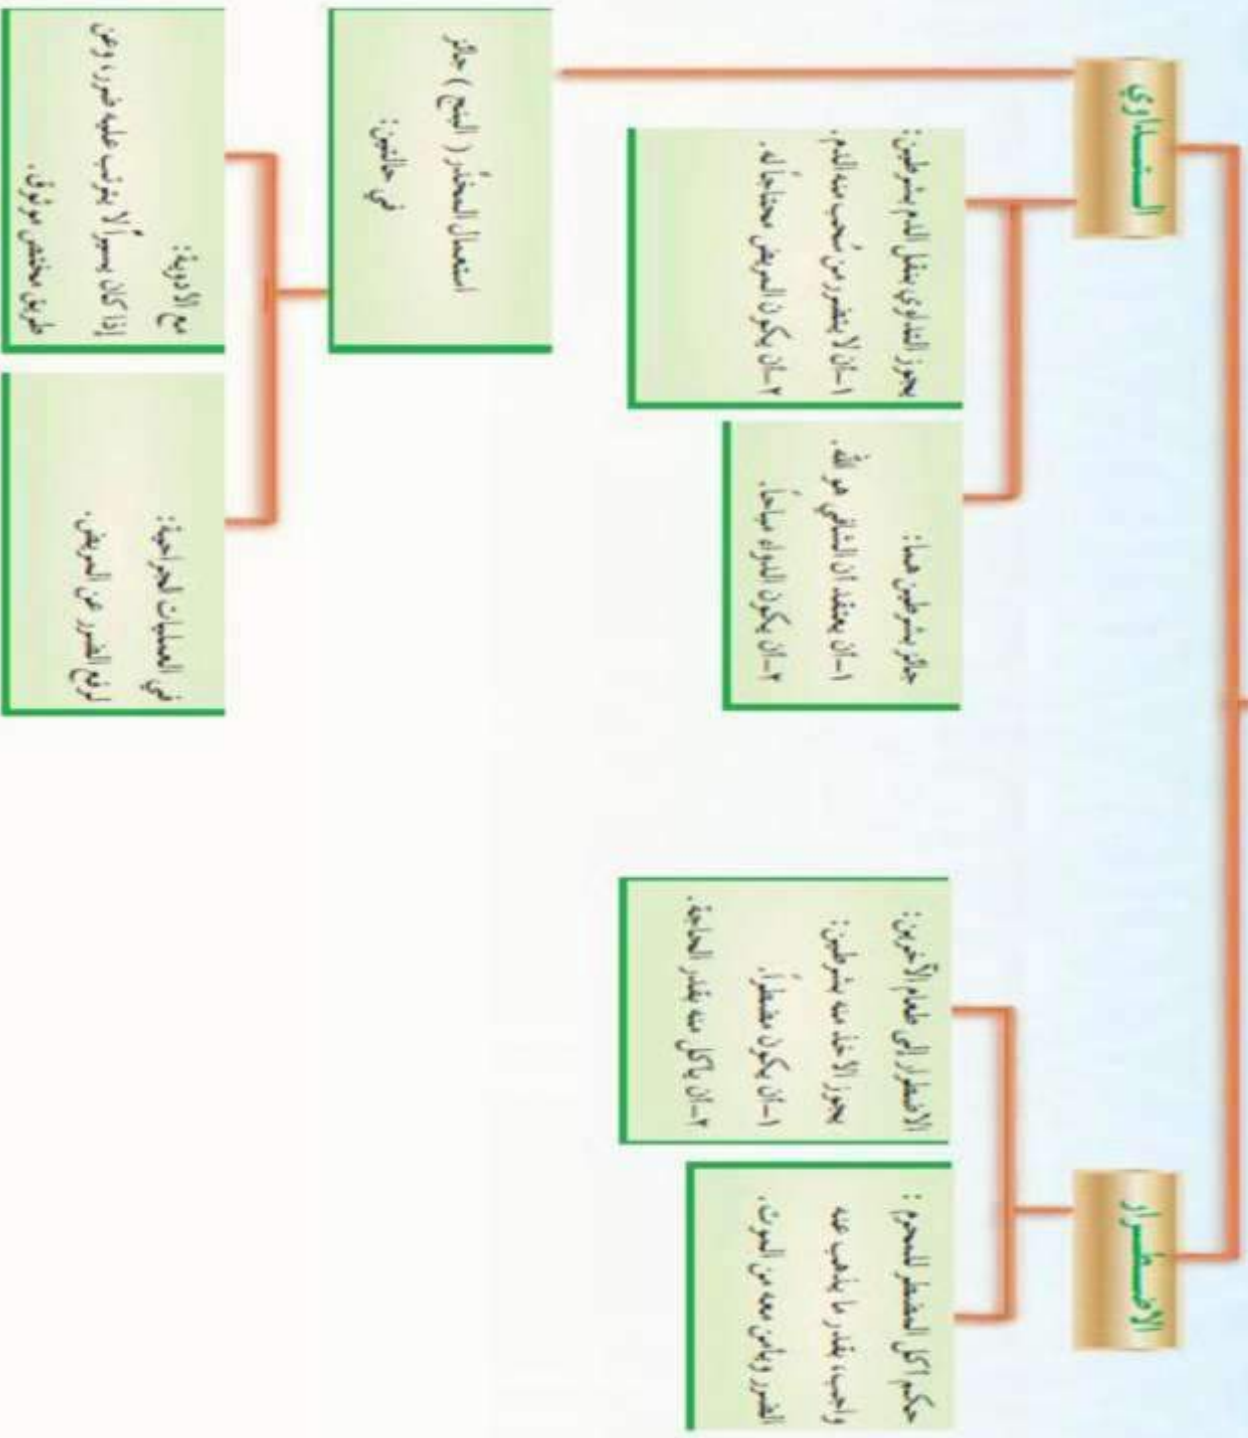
التداوي

يجوز التداوي بنقل الدم بشرطين:
١-ألا يتضرر من سُحب منه الدم.
٢-أن يكون المريض محتاجاً له.

جائز بشرطين هما:
١-أن يعتقد أن الشافي هو الله.
٢-أن يكون الدواء مباحاً.

استعمال المخدر ( البنج ) جائز في حالتين:

في الأدوية:
إذا كان يسيراً لا يترتب عليه ضرر، وعن طريق مختص موثوق.

في العمليات الجراحية:
لرفع الضرر عن المريض.

الاضطرار

حكم أكل المضطر للمحرم:
واجب بقدر ما يذهب عنه الضرر ويأمن معه من الموت.

الاضطرار إلى طعام الآخرين:
يجوز الأخذ منه بشرطين:
١-أن يكون مضطراً.
٢-أن يأكل منه بقدر الحاجة.